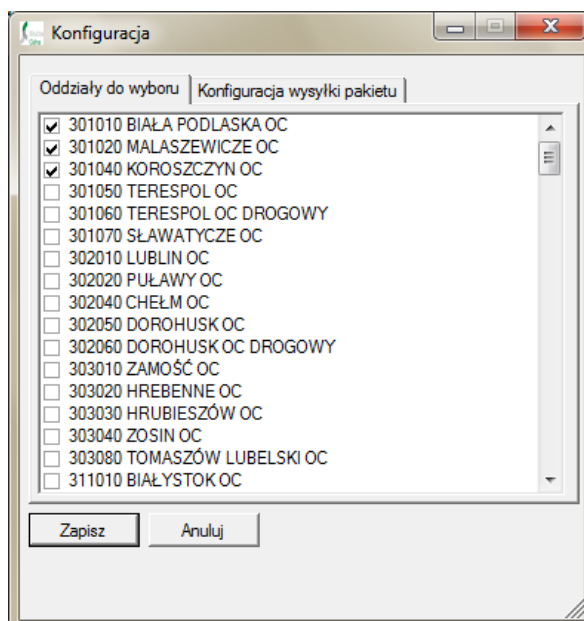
Konfiguracja

Oddziały do wyboru | Konfiguracja wysyłki pakietu

301010 BIAŁA PODLASKA OC
301020 MALASZEWICZE OC
301040 KOROSZCZYN OC
301050 TERESPOL OC
301060 TERESPOL OC DROGOWY
301070 SŁAWATYCZE OC
302010 LUBLIN OC
302020 PUŁAWY OC
302040 CHEŁM OC
302050 DOROHUSK OC
302060 DOROHUSK OC DROGOWY
303010 ZAMOŚĆ OC
303020 HREBENNE OC
303030 HRUBIESZÓW OC
303040 ZOSIN OC
303080 TOMASZÓW LUBELSKI OC
311010 BIAŁYSTOK OC

Zapisz
Anuluj